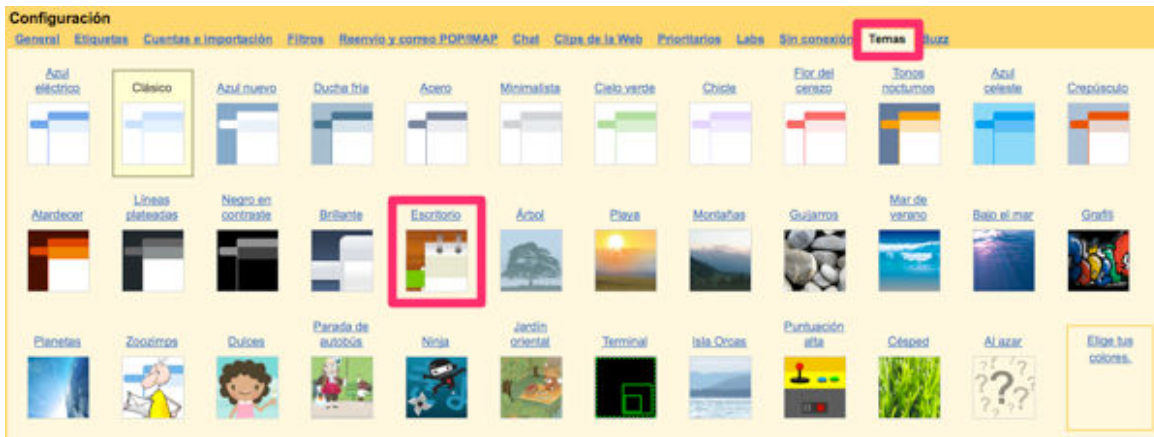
Configuración

General Etiquetas Cuentas e importación Filtros Reenvío y correo POP/IMAP Chat Clips de la Web Prioritarios Labs Sin conexión Temas Buzz

Azul eléctrico
Clásico
Azul nuevo
Ducha fría
Acero
Minimalista
Cielo verde
Chicle
Flor del cerezo
Tonos nocturnos
Azul celeste
Crepúsculo

Atardecer
Líneas plateadas
Negro en contraste
Brillante
Escritorio
Árbol
Playa
Montañas
Guijarros
Mar de verano
Bajo el mar
Grafiti

Planetas
Zoozimos
Dulces
Parada de autobús
Ninja
Jardín oriental
Terminal
Isla Orcas
Puntuación alta
Césped
Al azar
Elige tus colores.